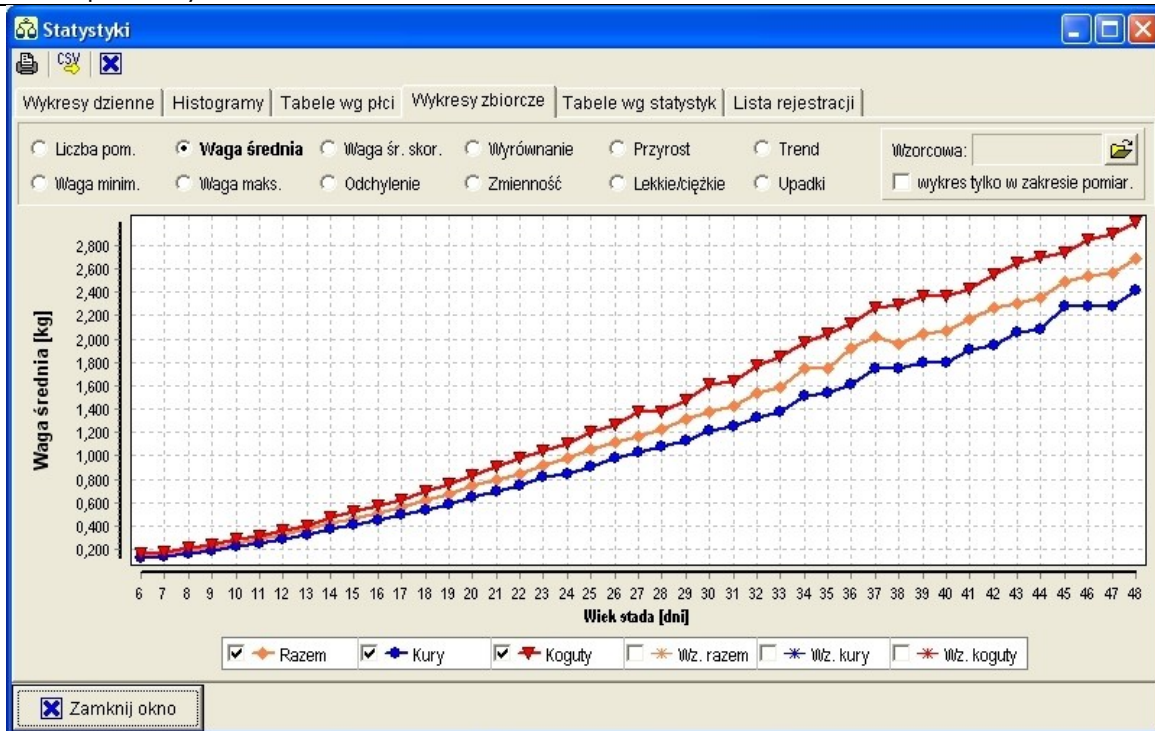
Statystyki

CSV

Wykresy dzienne | Histogramy | Tabele wg płci | Wykresy zbiorcze | Tabele wg statystyk | Lista rejestracji

Liczba pom.
Waga średnia
Waga śr. skor.
Wyrównanie
Przyrost
Trend
Waga minim.
Waga maks.
Odchylenie
Zmienność
Lekkie/ciężkie
Upadki

Wzorcowa:
wykres tylko w zakresie pomiar.

Waga średnia [kg]

2,800
2,600
2,400
2,200
2,000
1,800
1,600
1,400
1,200
1,000
0,800
0,600
0,400
0,200

6 7 8 9 10 11 12 13 14 15 16 17 18 19 20 21 22 23 24 25 26 27 28 29 30 31 32 33 34 35 36 37 38 39 40 41 42 43 44 45 46 47 48

Wiek stada [dni]

Razem
Kury
Koguty
Wz. razem
Wz. kury
Wz. koguty

Zamknij okno